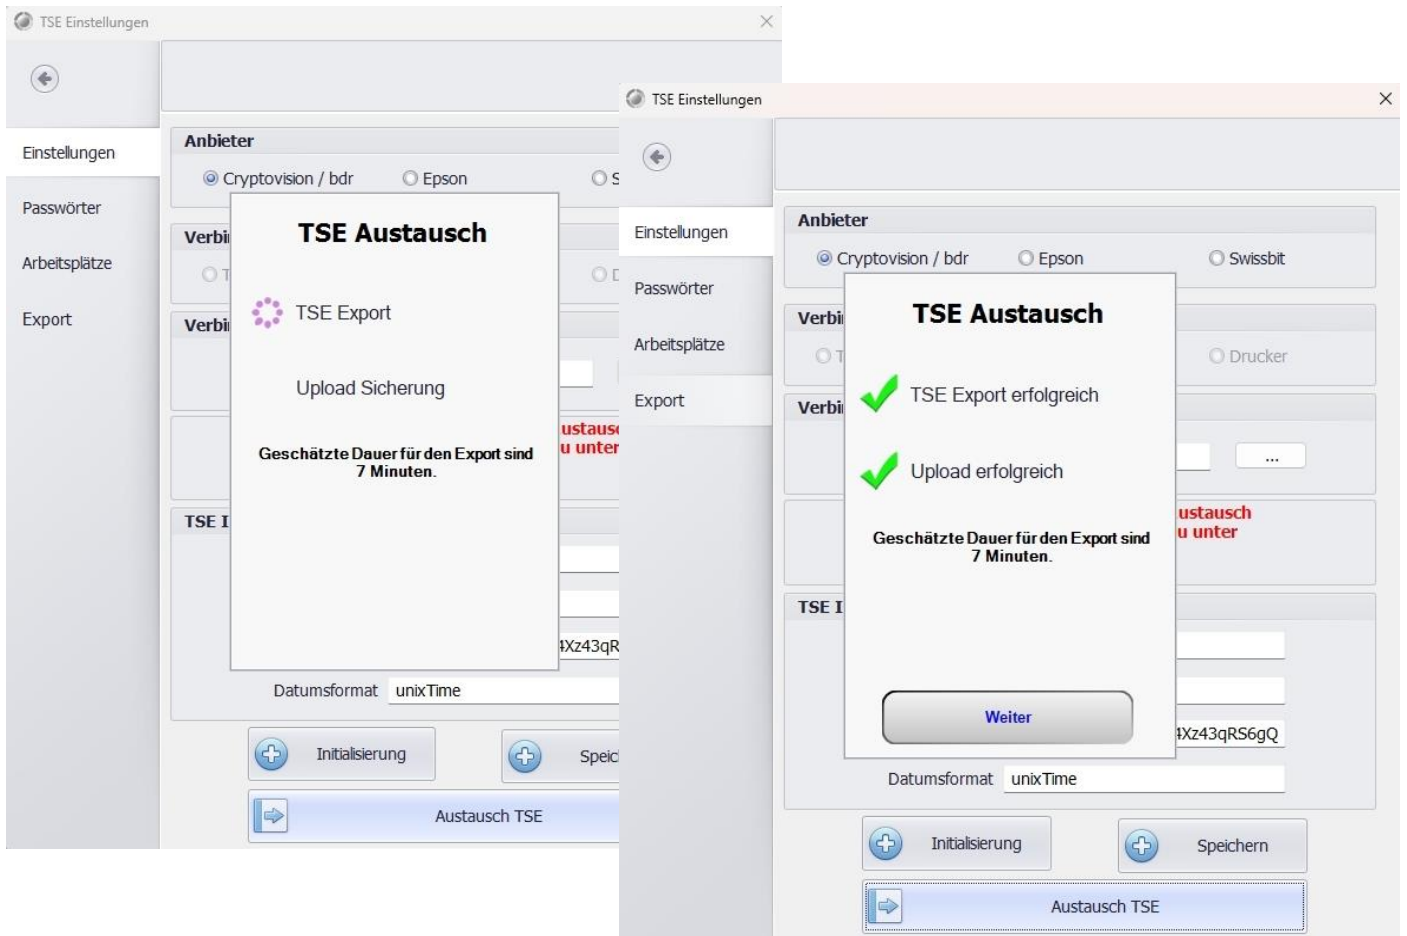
TSE Einstellungen

Einstellungen
Passwörter
Arbeitsplätze
Export

Anbieter
Cryptovision / bdr
Epson
S

Verbi
T
D

Verbi

ustausc
u unter

TSE I

4Xz43qR

Datumsformat unixTime

Initialisierung
Speic
Austausch TSE

TSE Austausch
TSE Export
Upload Sicherung
Geschätzte Dauer für den Export sind 7 Minuten.

TSE Einstellungen

Einstellungen
Passwörter
Arbeitsplätze
Export

Anbieter
Cryptovision / bdr
Epson
Swissbit

Verbi
T
Drucker

Verbi
...

ustausch
u unter

TSE I

4Xz43qRS6gQ

Datumsformat unixTime

Initialisierung
Speichern
Austausch TSE

TSE Austausch
TSE Export erfolgreich
Upload erfolgreich
Geschätzte Dauer für den Export sind 7 Minuten.
Weiter